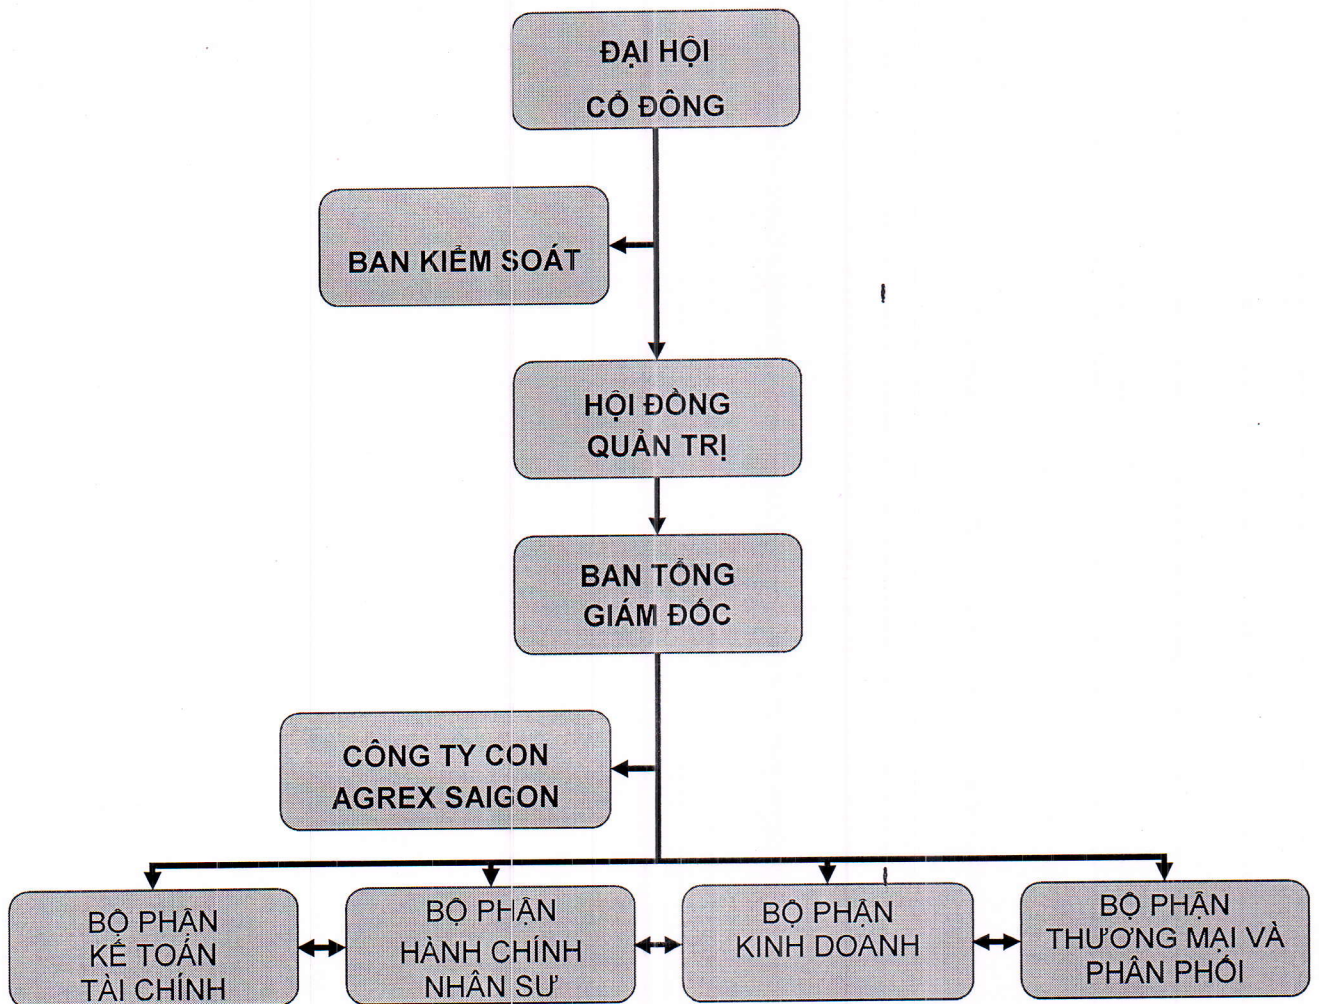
ĐẠI HỘI CỔ ĐÔNG

BAN KIỂM SOÁT

HỘI ĐỒNG QUẢN TRỊ

BAN TỔNG GIÁM ĐỐC

CÔNG TY CON AGREX SAIGON

BỘ PHẬN KẾ TOÁN TÀI CHÍNH

BỘ PHẬN HÀNH CHÍNH NHÂN SƯ

BỘ PHẬN KINH DOANH

BỘ PHẬN THƯƠNG MẠI VÀ PHÂN PHỐI